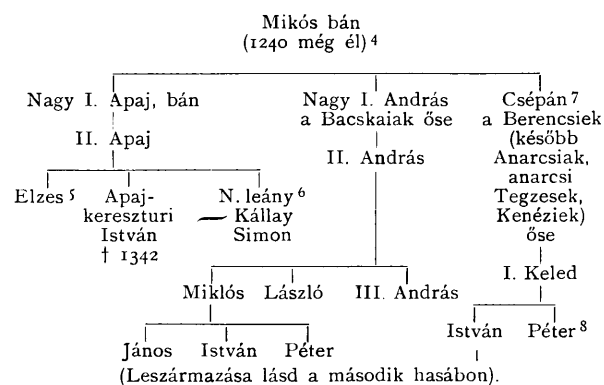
Mikós bán
(1240 még él) 4

Nagy I. Apaj, bán

II. Apaj

Elzes 5

Apajkereszturi István † 1342

N. leány 6 — Kállay Simon

Nagy I. András a Bacskaiak őse

II. András

Miklós

László

III. András

János

István

Péter

(Leszármazása lásd a második hasábon).

Csépán 7 a Berencsiek (később Anarcsiak, anarcsi Tegzesek, Kenéziek) őse

I. Keled

István

Péter 8